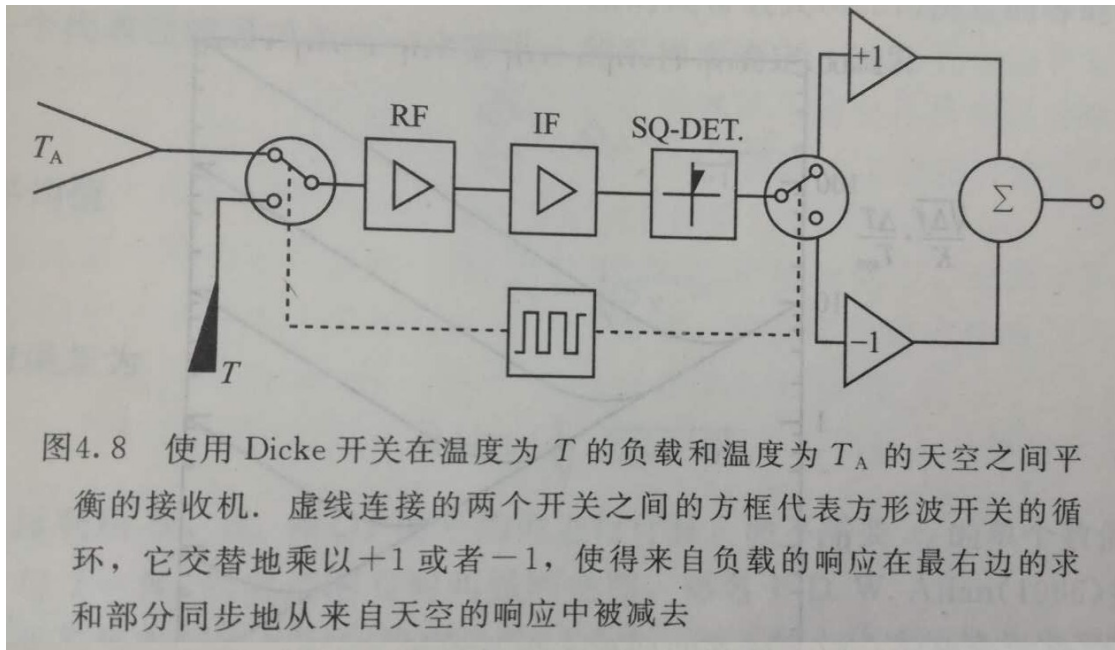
$T_A$

RF

IF

SQ-DET.

+1

$\Sigma$

−1

$T$

图4.8 使用 Dicke 开关在温度为 $T$ 的负载和温度为 $T_A$ 的天空之间平衡的接收机. 虚线连接的两个开关之间的方框代表方形波开关的循环，它交替地乘以 +1 或者 −1，使得来自负载的响应在最右边的求和部分同步地从来自天空的响应中被减去